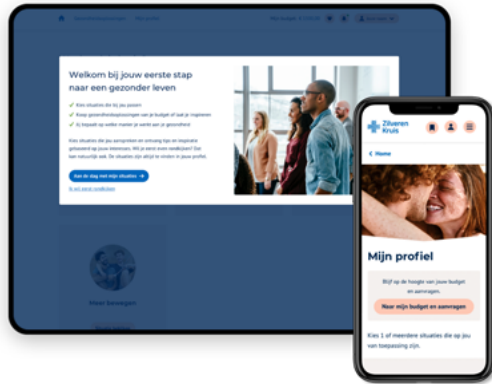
Welkom bij jouw eerste stap naar een gezonder leven

Kies situaties die bij jou passen

Koop gezondheidsoplossingen van je budget of laat je inspireren

Zo bepaal op welke manier je werkt aan je gezondheid

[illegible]

Aan de slag met mijn situaties

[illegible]

Meer bewegen

Mijn budget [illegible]

Zilveren Kruis

< Home

Mijn profiel

Blijf op de hoogte van jouw budget en aanvragen.

Naar mijn budget en aanvragen

Kies 1 of meerdere situaties die op jou van toepassing zijn.